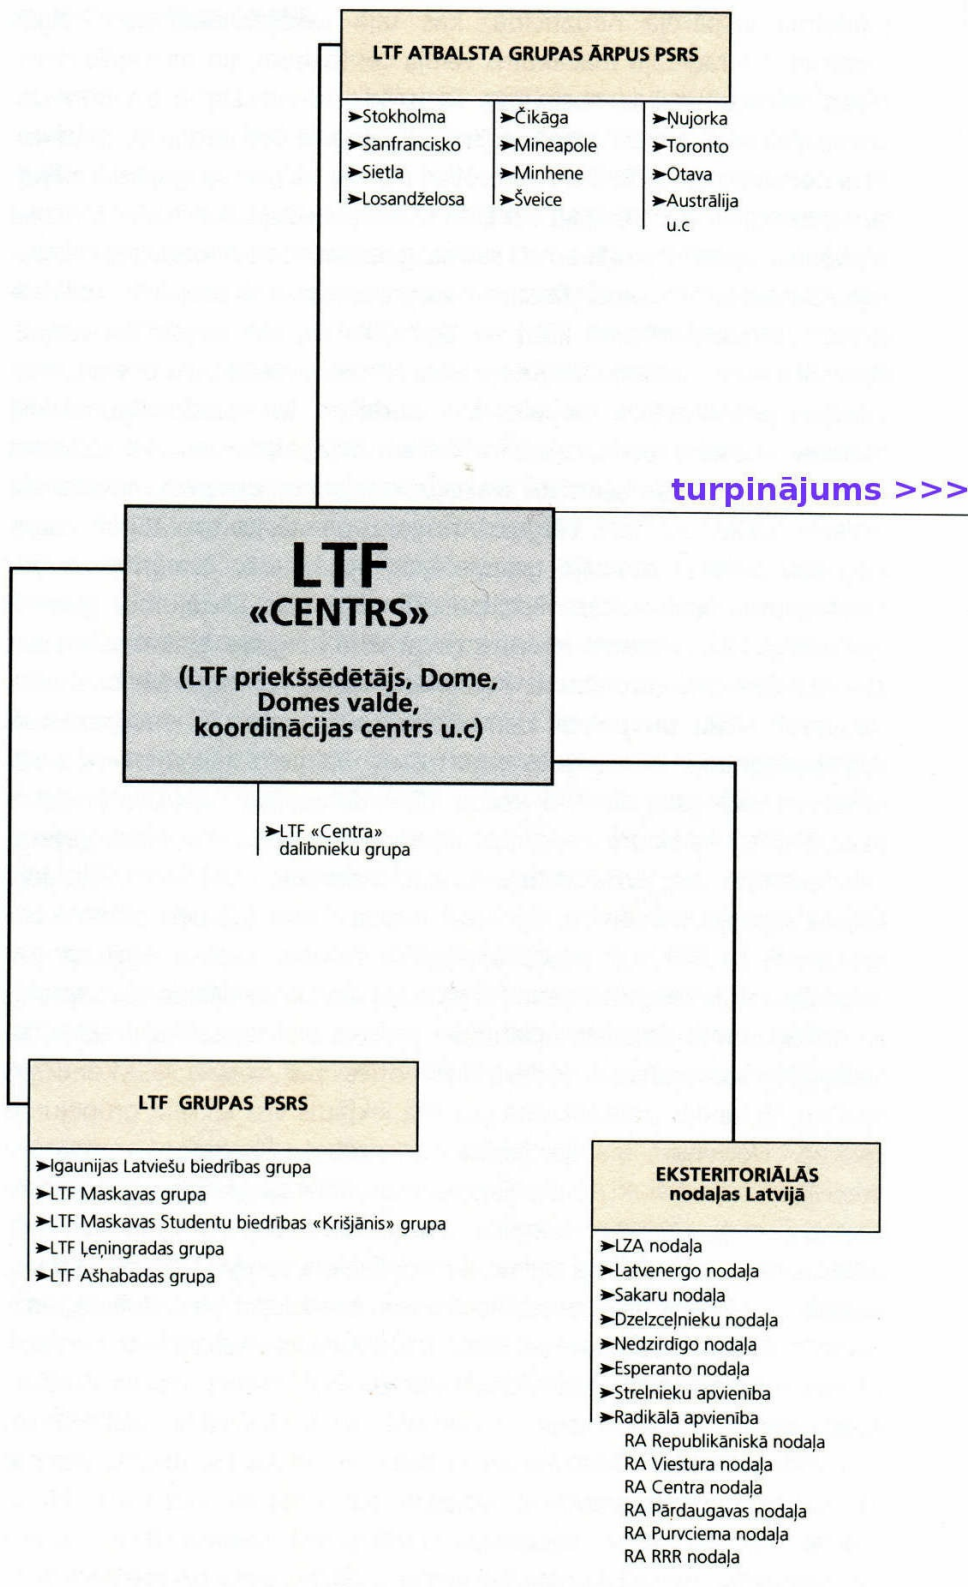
LTF ATBALSTA GRUPAS ĀRPUS PSRS

➤Stokholma
➤Sanfrancisko
➤Sietla
➤Losandželosa

➤Čikāga
➤Mineapole
➤Minhene
➤Šveice

➤Ņujorka
➤Toronto
➤Otava
➤Austrālija
u.c

turpinājums >>>

LTF
«CENTRS»
(LTF priekšsēdētājs, Dome, Domes valde, koordinācijas centrs u.c)

➤LTF «Centra» dalībnieku grupa

LTF GRUPAS PSRS

➤Igaunijas Latviešu biedrības grupa
➤LTF Maskavas grupa
➤LTF Maskavas Studentu biedrības «Krišjānis» grupa
➤LTF Ļeņingradas grupa
➤LTF Ašhabadas grupa

EKSTERITORIĀLĀS nodaļas Latvijā

➤LZA nodaļa
➤Latvenergo nodaļa
➤Sakaru nodaļa
➤Dzelzceļnieku nodaļa
➤Nedzirdīgo nodaļa
➤Esperanto nodaļa
➤Strelnieku apvienība
➤Radikālā apvienība
RA Republikāniskā nodaļa
RA Viestura nodaļa
RA Centra nodaļa
RA Pārdaugavas nodaļa
RA Purvciema nodaļa
RA RRR nodaļa